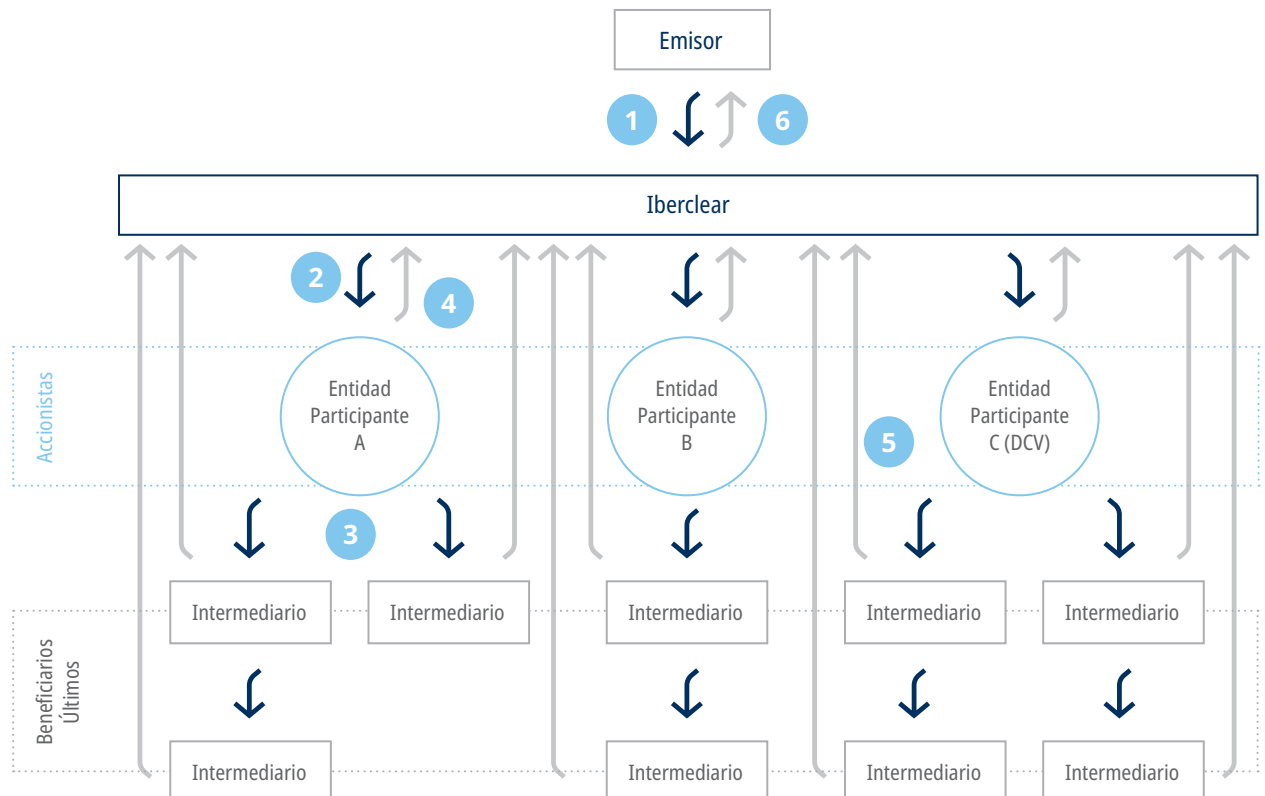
Emisor

1

6

Iberclear

2

4

Accionistas

Entidad Participante A

Entidad Participante B

5

Entidad Participante C (DCV)

3

Beneficiarios Últimos

Intermediario

Intermediario

Intermediario

Intermediario

Intermediario

Intermediario

Intermediario

Intermediario

Intermediario